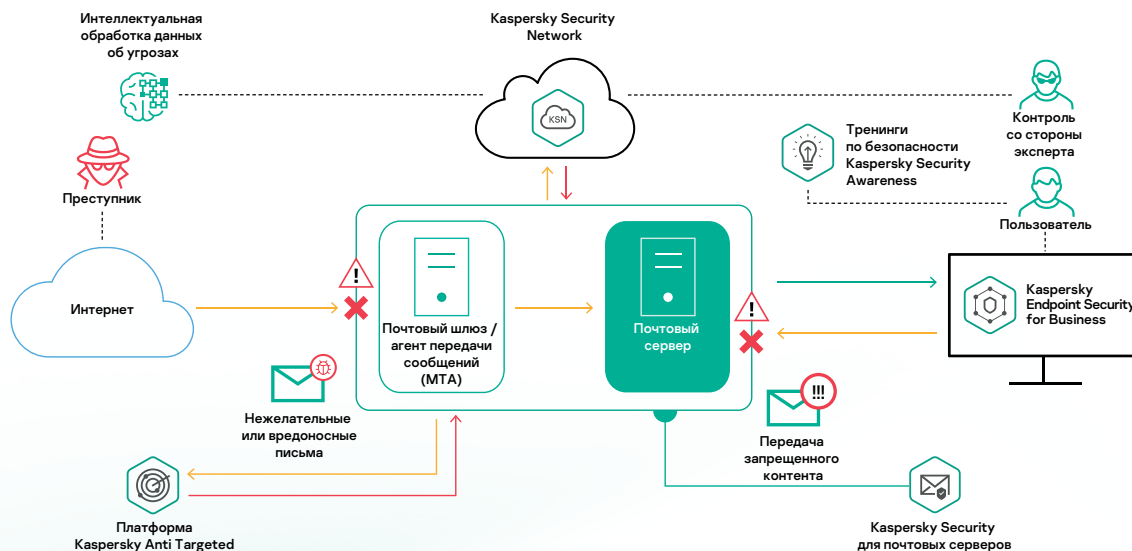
Интеллектуальная обработка данных об угрозах

Kaspersky Security Network

KSN

Контроль со стороны эксперта

Тренинги по безопасности Kaspersky Security Awareness

Преступник

Пользователь

Интернет

Почтовый шлюз / агент передачи сообщений (MTA)

Почтовый сервер

Kaspersky Endpoint Security for Business

Нежелательные или вредоносные письма

Передача запрещенного контента

Платформа Kaspersky Anti Targeted

Kaspersky Security для почтовых серверов